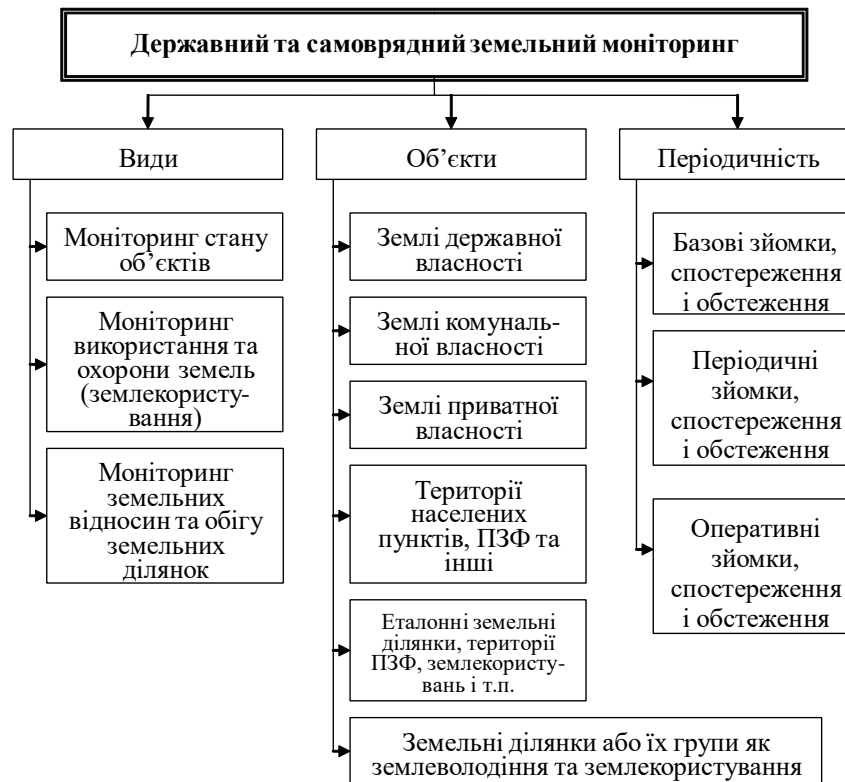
Державний та самоврядний земельний моніторинг

Види

Моніторинг стану об'єктів

Моніторинг використання та охорони земель (землекористування)

Моніторинг земельних відносин та обігу земельних ділянок

Об'єкти

Землі державної власності

Землі комунальної власності

Землі приватної власності

Території населених пунктів, ПЗФ та інші

Еталонні земельні ділянки, території ПЗФ, землекористувань і т.п.

Земельні ділянки або їх групи як землеволодіння та землекористування

Періодичність

Базові зйомки, спостереження і обстеження

Періодичні зйомки, спостереження і обстеження

Оперативні зйомки, спостереження і обстеження